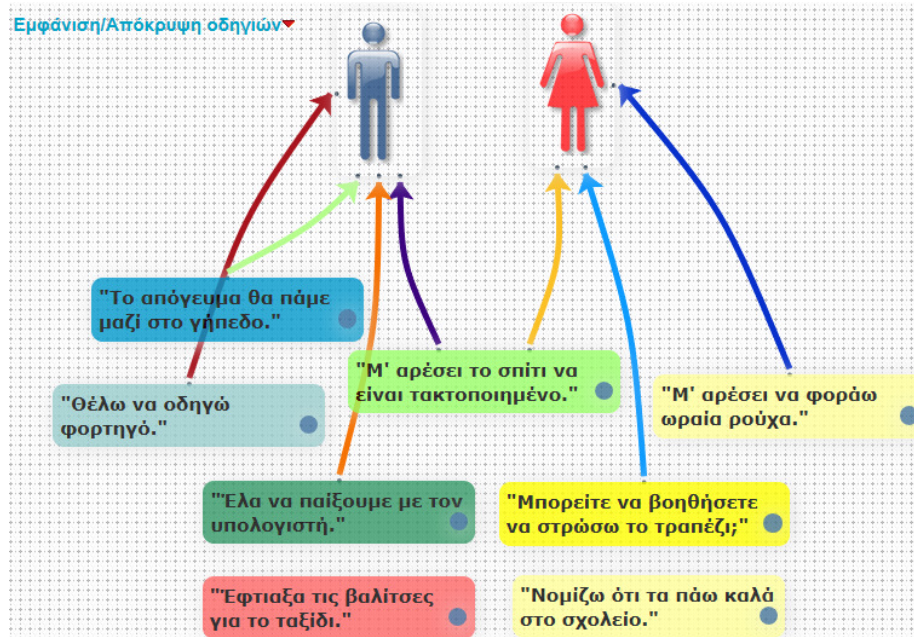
Εμφάνιση/Απόκρυψη οδηγιών

"Το απόγευμα θα πάμε μαζί στο γήπεδο."

"Θέλω να οδηγώ φορτηγό."

"Μ' αρέσει το σπίτι να είναι τακτοποιημένο."

"Μ' αρέσει να φοράω ωραία ρούχα."

"Έλα να παίξουμε με τον υπολογιστή."

"Μπορείτε να βοηθήσετε να στρώσω το τραπέζι;"

"Εφτιαξα τις βαλίτσες για το ταξίδι."

"Νομίζω ότι τα πάω καλά στο σχολείο."